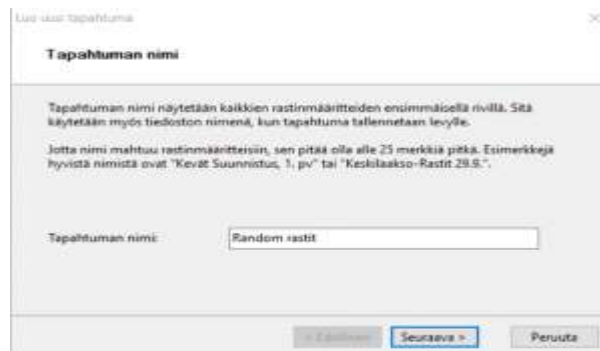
Luo uusi tapahtuma

Tapahtuman nimi

Tapahtuman nimi näytetään kaikkien rastinmääritteiden ensimmäisellä rivillä. Sitä käytetään myös tiedoston nimenä, kun tapahtuma tallennetaan levylle.

Jotta nimi mahtuu rastinmääritteisiin, sen pitää olla alle 25 merkkiä pitkä. Esimerkkejä hyvistä nimistä ovat "Kevät Suunnistus, 1. pv" tai "Keskolaakso-Rastit 29.9.".

Tapahtuman nimi: Random rastit

< Edellinen Seuraava > Peruuta